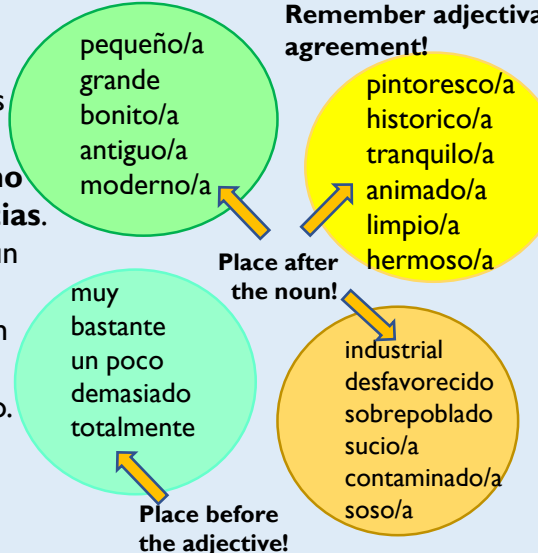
pequeño/a
grande
bonito/a
antiguo/a
moderno/a

Remember adjectiva agreement!

pintoresco/a
historico/a
tranquilo/a
animado/a
limpio/a
hermoso/a

s
no
ias.
un
n
o.

Place after the noun!

muy
bastante
un poco
demasiado
totalmente

industrial
desfavorecido
sobrepoblado
sucio/a
contaminado/a
soso/a

Place before the adjective!